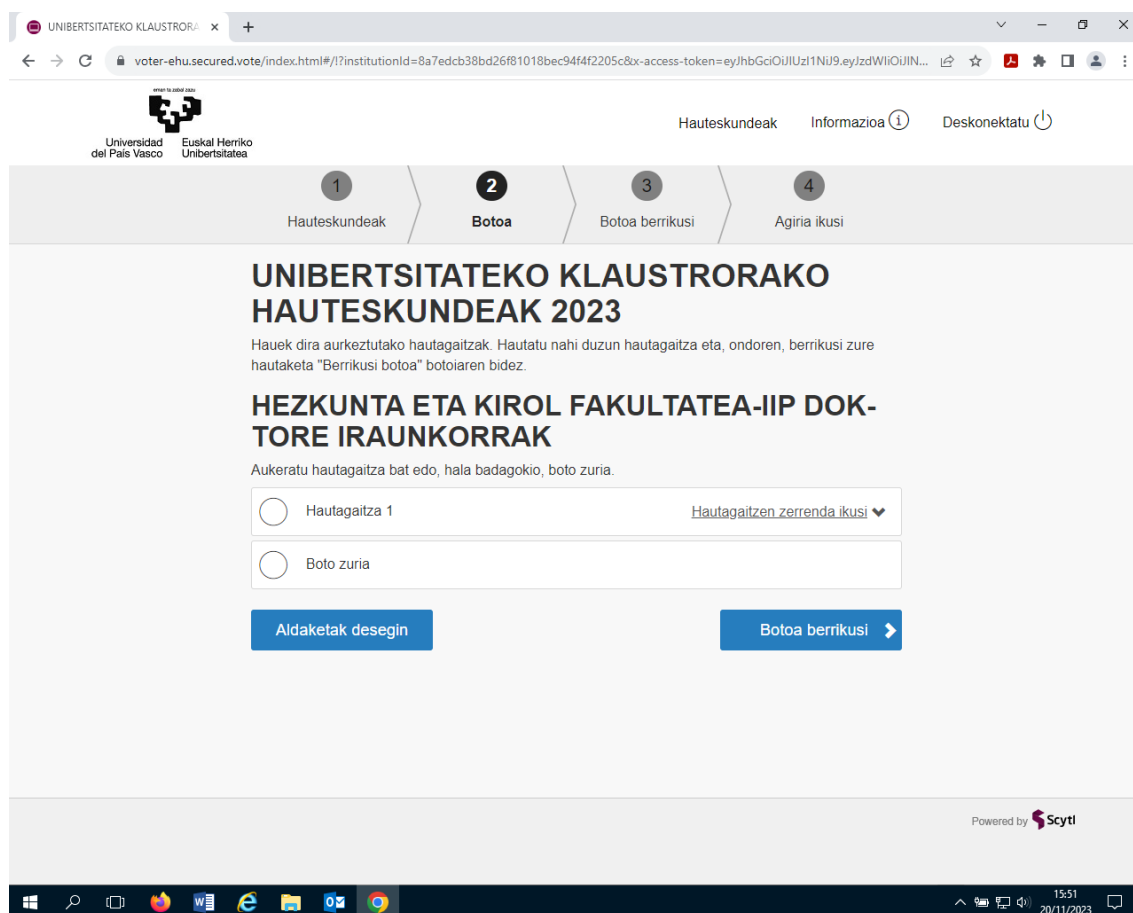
UNIBERTSITATEKO KLAUSTRORA ×
+

voter-ehu.secured.vote/index.html#/!?institutionId=8a7edcb38bd26f81018bec94f4f2205c&x-access-token=eyJhbGciOiJIUzI1NiJ9.eyJzdWIiOiJIN...

eman ta zabal zazu
Universidad del País Vasco
Euskal Herriko Unibertsitatea

Hauteskundeak
Informazioa
Deskonektatu

1 Hauteskundeak
2 Botoa
3 Botoa berrikusi
4 Agiria ikusi

UNIBERTSITATEKO KLAUSTRORAKO HAUTESKUNDEAK 2023

Hauek dira aurkeztutako hautagaitzak. Hautatu nahi duzun hautagaitza eta, ondoren, berrikusi zure hautaketa "Berrikusi botoa" botoiaren bidez.

HEZKUNTA ETA KIROL FAKULTATEA-IIP DOKTORE IRAUNKORRAK

Aukeratu hautagaitza bat edo, hala badagokio, boto zuria.

Hautagaitza 1
Hautagaitzen zerrenda ikusi

Boto zuria

Aldaketak desegin
Botoa berrikusi

Powered by Scytl

15:51
20/11/2023